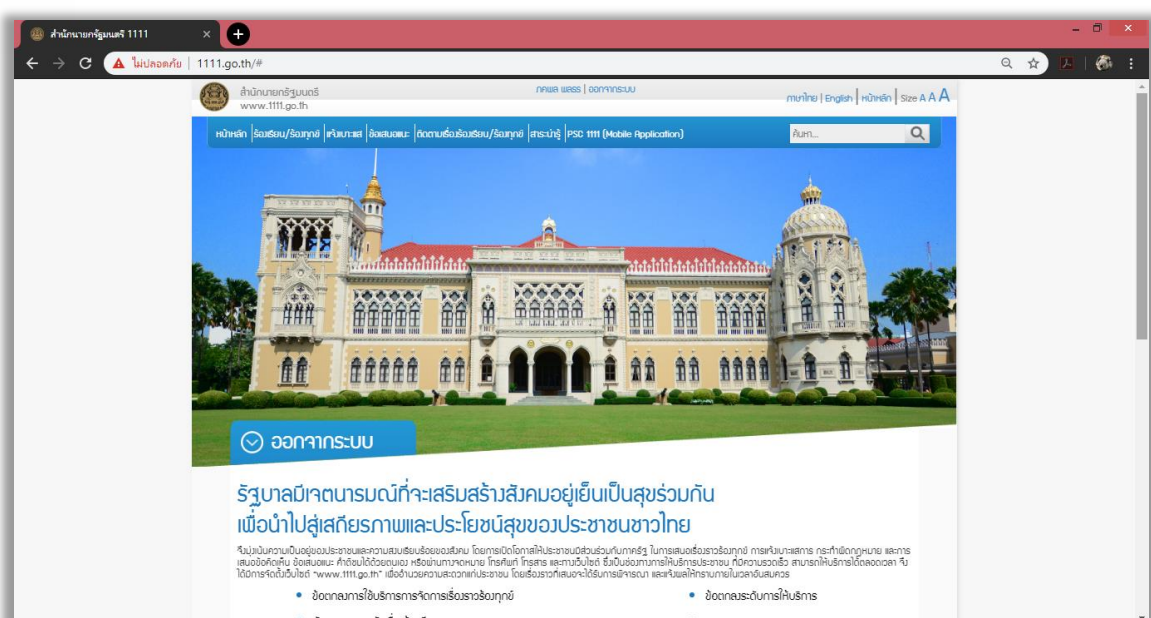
สำนักนายกรัฐมนตรี 1111 ×

ไม่ปลอดภัย | 1111.go.th/#

สำนักนายกรัฐมนตรี
www.1111.go.th

ภคพล แพรร | ออกจากระบบ

ภาษาไทย | English | หน้าหลัก | Size A A A

หน้าหลัก | ร้องเรียน/ร้องทุกข์ | แจ้งเบาะแส | ข้อเสนอแนะ | ติดตามเรื่องร้องเรียน/ร้องทุกข์ | สาระน่ารู้ | PSC 1111 (Mobile Application)

ค้นหา...

ออกจากระบบ

รัฐบาลมีเจตนารมณ์ที่จะเสริมสร้างสังคมอยู่เย็นเป็นสุขร่วมกัน เพื่อนำไปสู่เสถียรภาพและประโยชน์สุขของประชาชนชาวไทย

จึงมุ่งเน้นความเป็นอยู่ของประชาชนและความสงบเรียบร้อยของสังคม โดยการเปิดโอกาสให้ประชาชนมีส่วนร่วมกับภาครัฐ ในการเสนอเรื่องราวร้องทุกข์ การแจ้งเบาะแสการ กระทำผิดกฎหมาย และการเสนอข้อคิดเห็น ข้อเสนอแนะ คำติชมได้ด้วยตนเอง หรือผ่านทางจดหมาย โทรศัพท์ โทรสาร และทางเว็บไซต์ ซึ่งเป็นช่องทางการให้บริการประชาชน ที่มีความรวดเร็ว สามารถให้บริการได้ตลอดเวลา จึงได้มีการจัดตั้งเว็บไซต์ "www.1111.go.th" เพื่ออำนวยความสะดวกแก่ประชาชน โดยเรื่องราวที่เสนอจะได้รับการพิจารณา และแจ้งผลให้ทราบภายในเวลาอันสมควร

• ข้อตกลงการใช้บริการการจัดการเรื่องราวร้องทุกข์

• ข้อตกลงระดับการให้บริการ